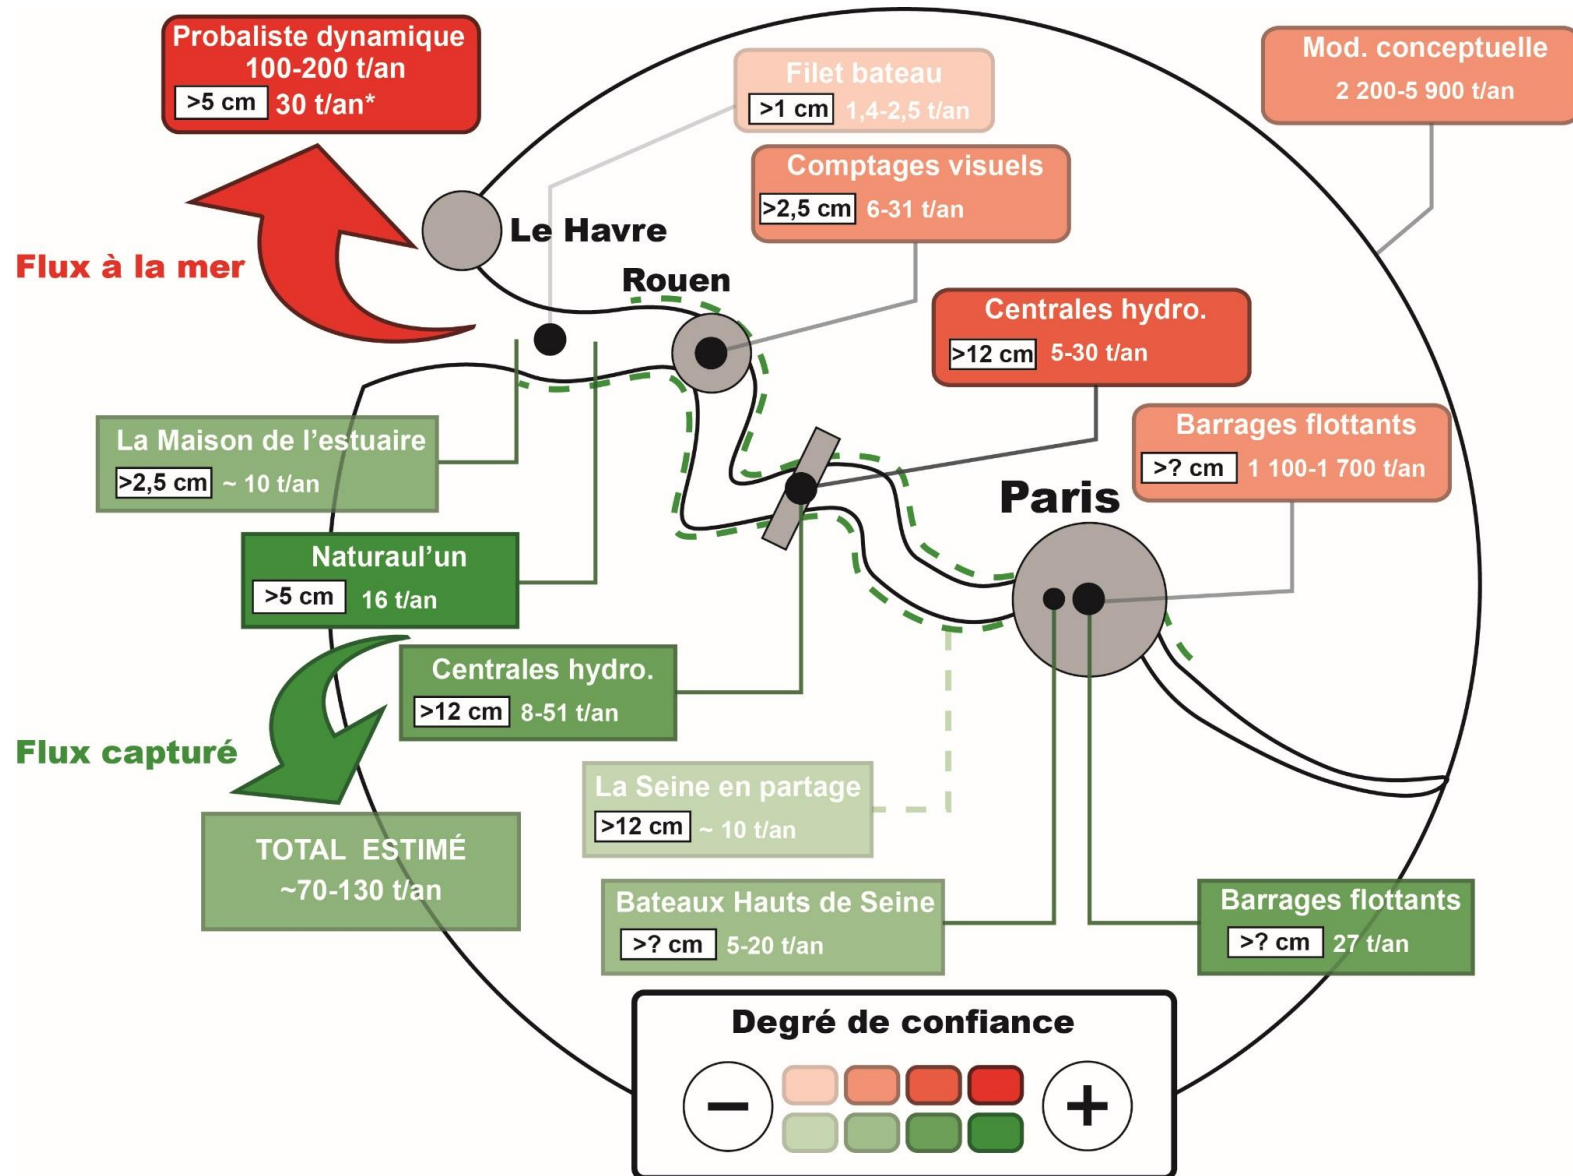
Probaliste dynamique
100-200 t/an
>5 cm 30 t/an*

Filet bateau
>1 cm 1,4-2,5 t/an

Mod. conceptuelle
2 200-5 900 t/an

Comptages visuels
>2,5 cm 6-31 t/an

Le Havre

Flux à la mer

Rouen

Centrales hydro.
>12 cm 5-30 t/an

Barrages flottants
>? cm 1 100-1 700 t/an

La Maison de l'estuaire
>2,5 cm ~ 10 t/an

Paris

Naturaul'un
>5 cm 16 t/an

Centrales hydro.
>12 cm 8-51 t/an

Flux capturé

La Seine en partage
>12 cm ~ 10 t/an

TOTAL ESTIMÉ
~70-130 t/an

Bateaux Hauts de Seine
>? cm 5-20 t/an

Barrages flottants
>? cm 27 t/an

Degré de confiance
−
+